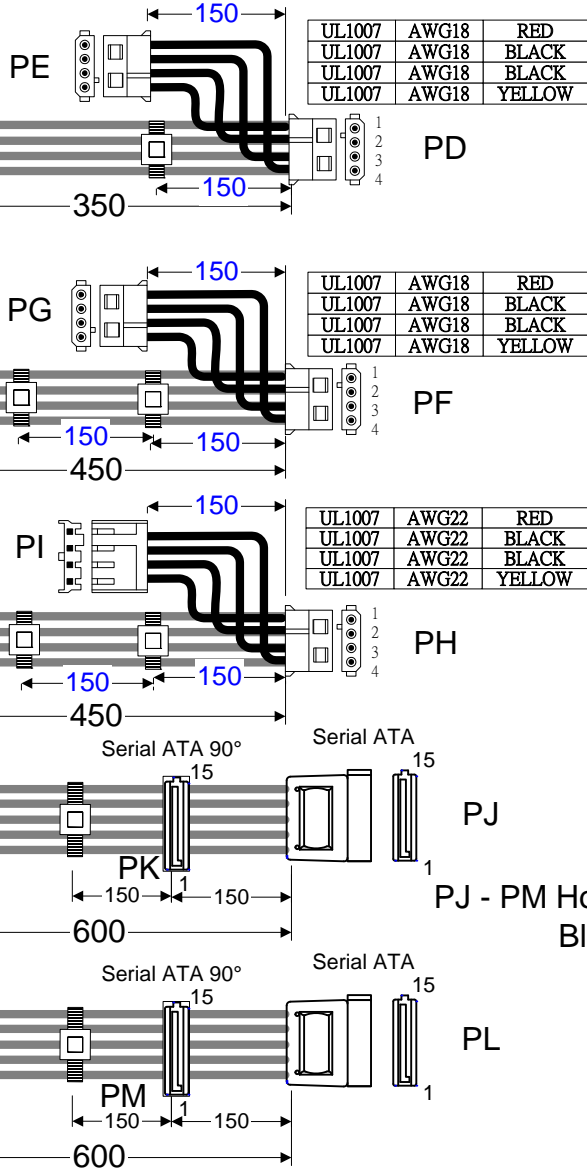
150

PE

| UL1007 | AWG18 | RED |
|---|---|---|
| UL1007 | AWG18 | BLACK |
| UL1007 | AWG18 | BLACK |
| UL1007 | AWG18 | YELLOW |

1
2
3
4

PD

150

350

150

PG

| UL1007 | AWG18 | RED |
|---|---|---|
| UL1007 | AWG18 | BLACK |
| UL1007 | AWG18 | BLACK |
| UL1007 | AWG18 | YELLOW |

1
2
3
4

PF

150

150

450

150

PI

| UL1007 | AWG22 | RED |
|---|---|---|
| UL1007 | AWG22 | BLACK |
| UL1007 | AWG22 | BLACK |
| UL1007 | AWG22 | YELLOW |

1
2
3
4

PH

150

150

450

Serial ATA 90°

Serial ATA

15

15

PJ

PK

1

1

150

150

PJ - PM Ho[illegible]

Bl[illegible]

600

Serial ATA 90°

Serial ATA

15

15

PL

PM

1

1

150

150

600